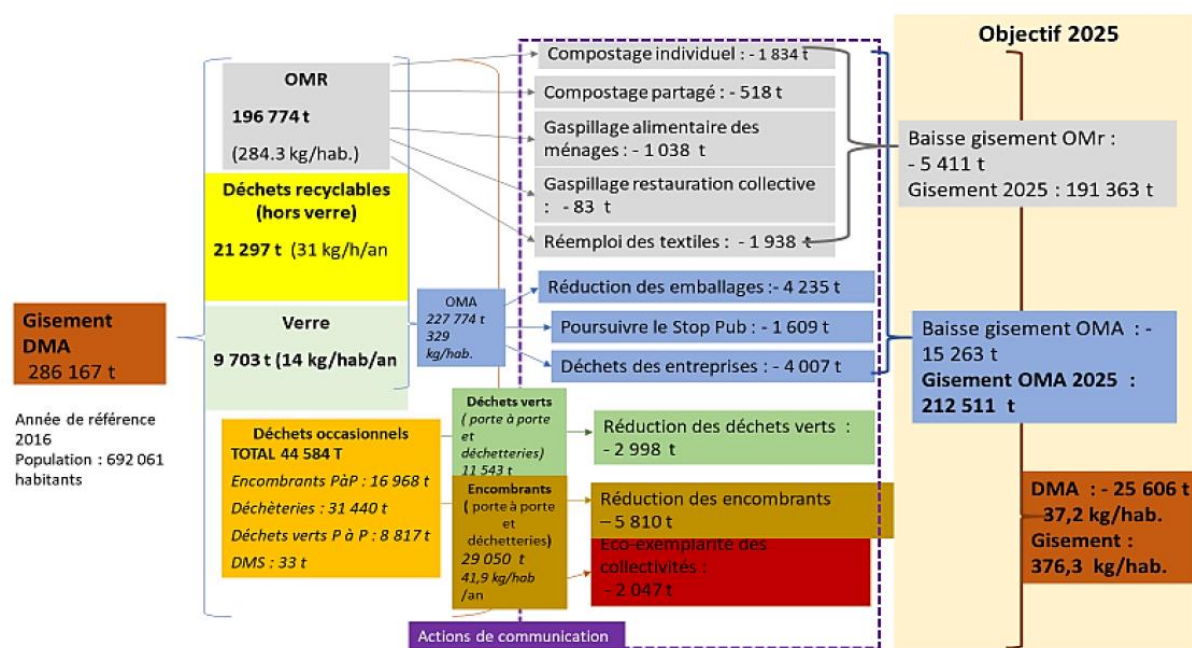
Objectif 2025

Gisement DMA
286 167 t

Année de référence 2016
Population : 692 061 habitants

OMR
196 774 t
(284.3 kg/hab.)

Déchets recyclables (hors verre)
21 297 t (31 kg/h/an

Verre
9 703 t (14 kg/hab/an

Déchets occasionnels
TOTAL 44 584 T
Encombrants PàP : 16 968 t
Déchèteries : 31 440 t
Déchets verts P à P : 8 817 t
DMS : 33 t

OMA
227 774 t
329 kg/hab.

Déchets verts
( porte à porte et déchetteries)
11 543 t

Encombrants
( porte à porte et déchetteries)
29 050 t
41,9 kg/hab /an

Compostage individuel : - 1 834 t
Compostage partagé : - 518 t
Gaspillage alimentaire des ménages : - 1 038 t
Gaspillage restauration collective : - 83 t
Réemploi des textiles : - 1 938 t
Réduction des emballages :- 4 235 t
Poursuivre le Stop Pub : - 1 609 t
Déchets des entreprises : - 4 007 t
Réduction des déchets verts : - 2 998 t
Réduction des encombrants – 5 810 t
Eco-exemplarité des collectivités : - 2 047 t

Actions de communication

Baisse gisement OMr : - 5 411 t
Gisement 2025 : 191 363 t

Baisse gisement OMA : - 15 263 t
Gisement OMA 2025 : 212 511 t

DMA : - 25 606 t
37,2 kg/hab.
Gisement : 376,3 kg/hab.